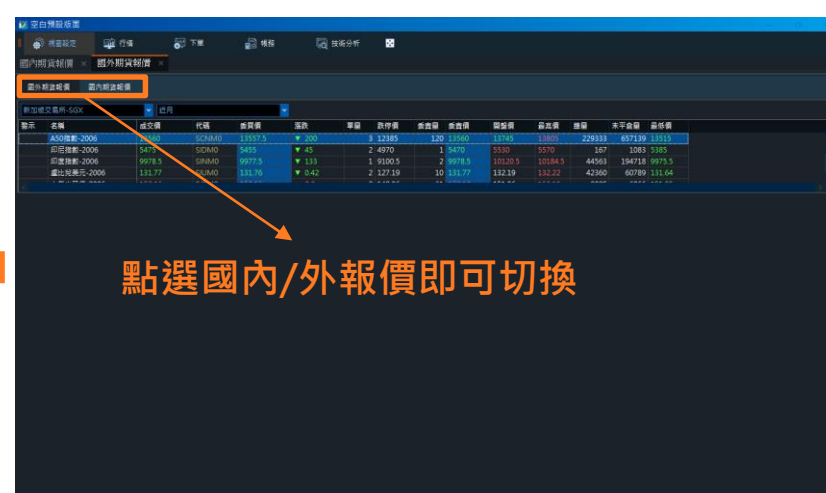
空白預設版面

類面設定 行情 下單 帳務 技術分析

國內期貨報價 × 國外期貨報價 ×

國外期貨報價 國內期貨報價

新加坡交易所-SGX 近月

| 警示 | 名稱 | 成交價 | 代碼 | 委買價 | 漲跌 | 單量 | 數停價 | 委賣量 | 委賣價 | 開盤價 | 最高價 | 總量 | 未平倉量 | 最低價 |
|---|---|---|---|---|---|---|---|---|---|---|---|---|---|---|
| | A50指數-2006 | 13560 | SCNM0 | 13557.5 | ▼ 200 | 3 | 12385 | 120 | 13560 | 13745 | 13805 | 229333 | 657139 | 13515 |
| | 印尼指數-2006 | 5475 | SIDM0 | 5455 | ▼ 45 | 2 | 4970 | 1 | 5470 | 5530 | 5570 | 167 | 1083 | 5385 |
| | 印度指數-2006 | 9978.5 | SINM0 | 9977.5 | ▼ 133 | 1 | 9100.5 | 2 | 9978.5 | 10120.5 | 10184.5 | 44563 | 194718 | 9973.5 |
| | 盧比兌美元-2006 | 131.77 | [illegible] | 131.76 | ▼ 0.42 | 2 | 127.19 | 10 | 131.77 | 132.19 | 132.22 | 42360 | 60789 | 131.64 |

點選國內/外報價即可切換